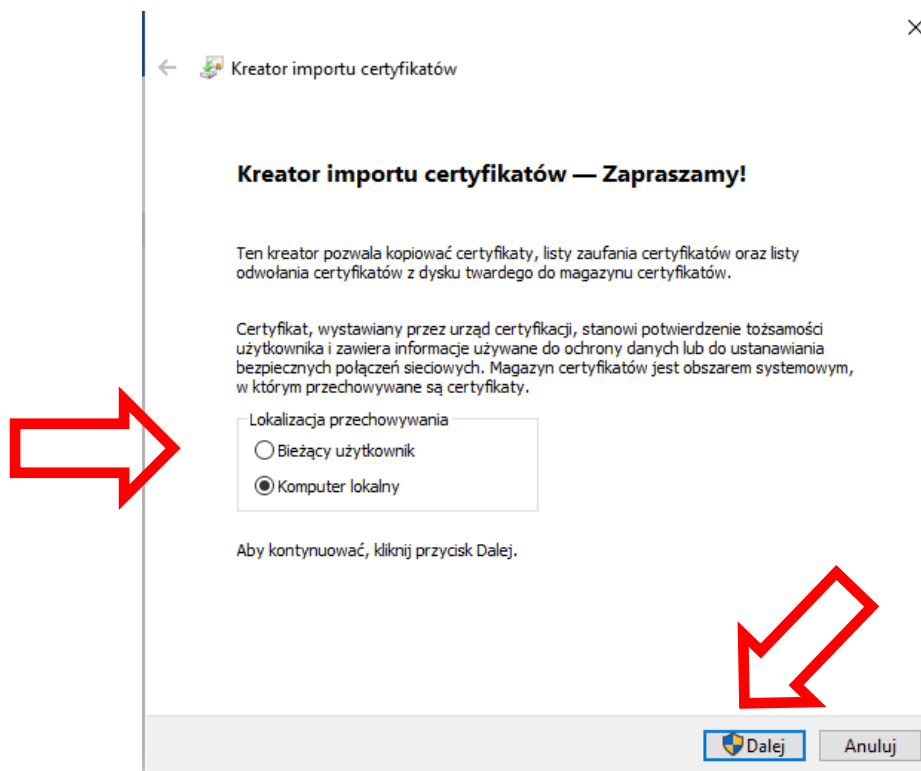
Kreator importu certyfikatów

Kreator importu certyfikatów — Zapraszamy!

Ten kreator pozwala kopiować certyfikaty, listy zaufania certyfikatów oraz listy odwołania certyfikatów z dysku twardego do magazynu certyfikatów.

Certyfikat, wystawiany przez urząd certyfikacji, stanowi potwierdzenie tożsamości użytkownika i zawiera informacje używane do ochrony danych lub do ustanawiania bezpiecznych połączeń sieciowych. Magazyn certyfikatów jest obszarem systemowym, w którym przechowywane są certyfikaty.

Lokalizacja przechowywania

Bieżący użytkownik

Komputer lokalny

Aby kontynuować, kliknij przycisk Dalej.

Dalej

Anuluj